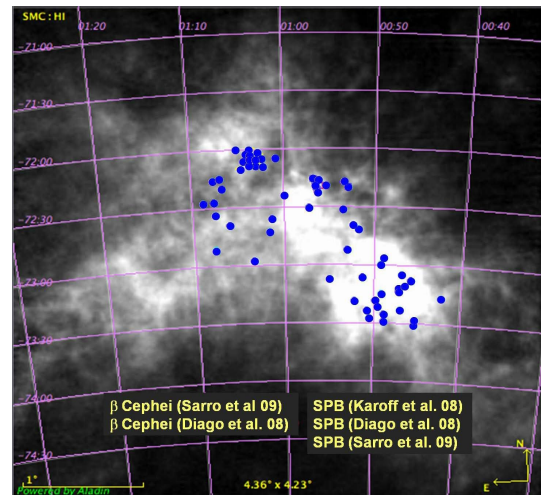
SMC : HI
01:20
01:10
01:00
00:50
00:40
-71:00
-71:30
-72:00
-72:30
-73:00
-73:30
-74:00
-74:30
β Cephei (Sarro et al 09)
β Cephei (Diago et al. 08)
SPB (Karoff et al. 08)
SPB (Diago et al. 08)
SPB (Sarro et al. 09)
1°
4.36° x 4.23°
N
E
Powered by Aladin